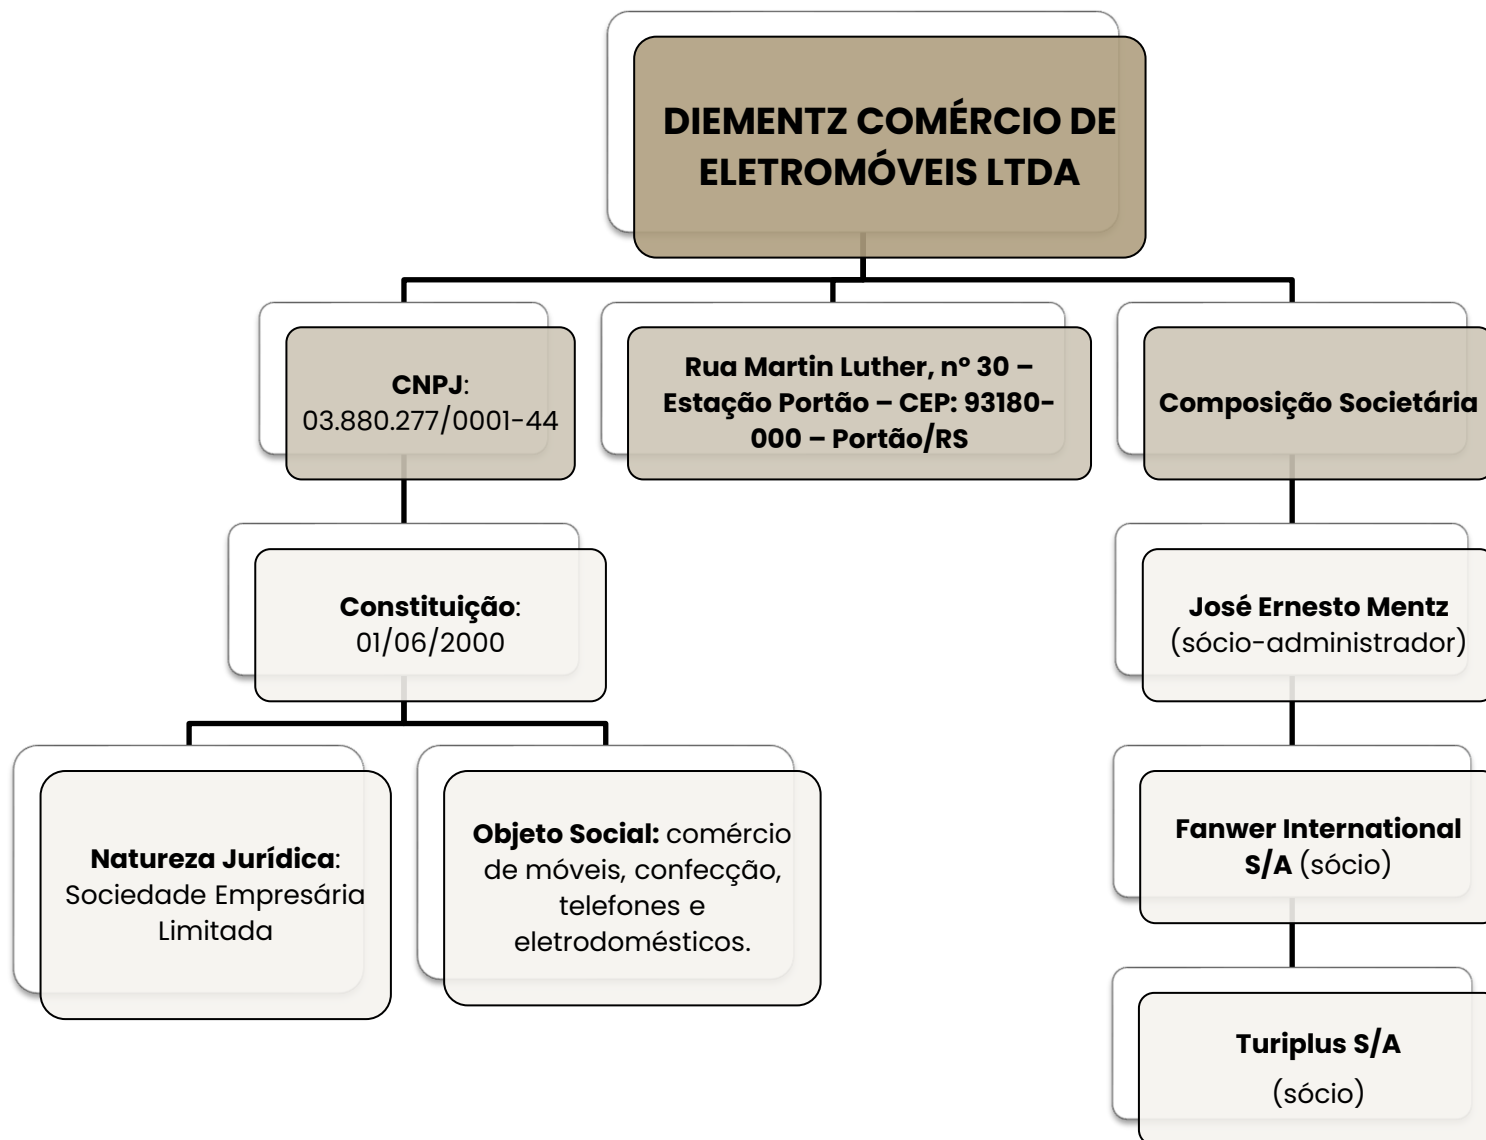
DIEMENTZ COMÉRCIO DE ELETROMÓVEIS LTDA

CNPJ: 03.880.277/0001-44

Rua Martin Luther, nº 30 – Estação Portão – CEP: 93180-000 – Portão/RS

Composição Societária

Constituição: 01/06/2000

José Ernesto Mentz (sócio-administrador)

Natureza Jurídica: Sociedade Empresária Limitada

Objeto Social: comércio de móveis, confecção, telefones e eletrodomésticos.

Fanwer International S/A (sócio)

Turiplus S/A

(sócio)